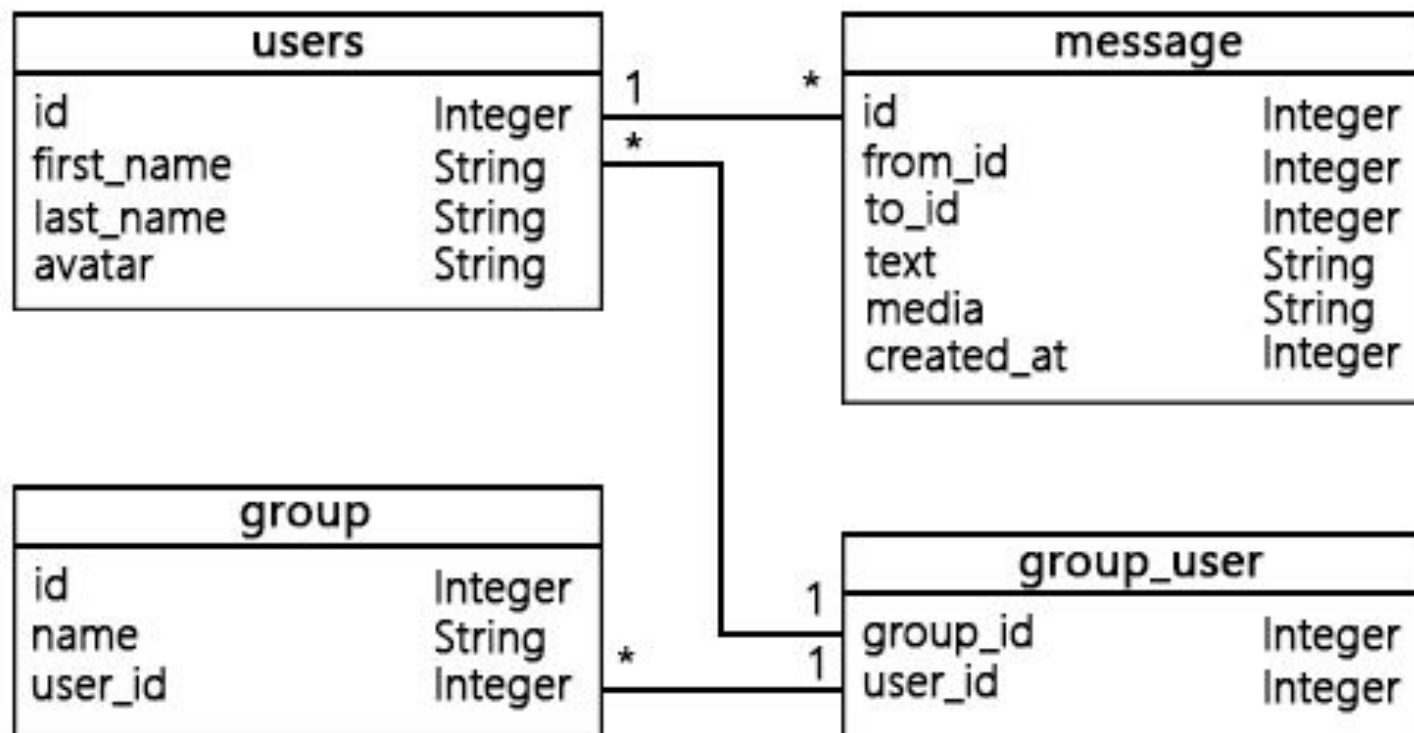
| users | |
|---|---|
| id | Integer |
| first_name | String |
| last_name | String |
| avatar | String |

1 *

*

| message | |
|---|---|
| id | Integer |
| from_id | Integer |
| to_id | Integer |
| text | String |
| media | String |
| created_at | Integer |

| group | |
|---|---|
| id | Integer |
| name | String |
| user_id | Integer |

*

1

1

| group_user | |
|---|---|
| group_id | Integer |
| user_id | Integer |